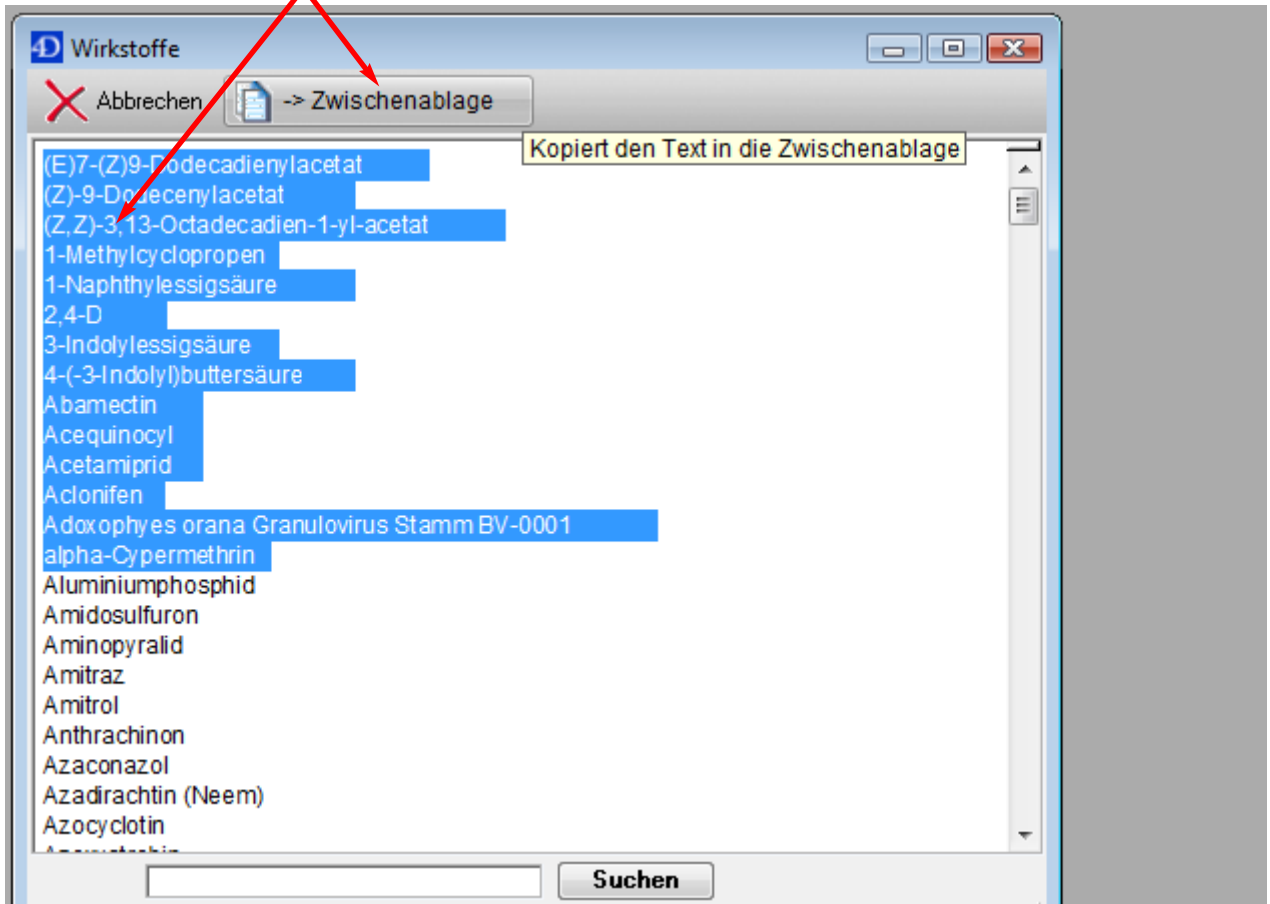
4D Wirkstoffe

Abbrechen

-> Zwischenablage

Kopiert den Text in die Zwischenablage

(E)7-(Z)9-Dodecadienylacetat
(Z)-9-Dodecenylacetat
(Z,Z)-3,13-Octadecadien-1-yl-acetat
1-Methylcyclopropen
1-Naphthylessigsäure
2,4-D
3-Indolylessigsäure
4-(-3-Indolyl)buttersäure
Abamectin
Acequinocyl
Acetamiprid
Aclonifen
Adoxophyes orana Granulovirus Stamm BV-0001
alpha-Cypermethrin
Aluminiumphosphid
Amidosulfuron
Aminopyralid
Amitraz
Amitrol
Anthrachinon
Azaconazol
Azadirachtin (Neem)
Azocyclotin
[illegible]

Suchen